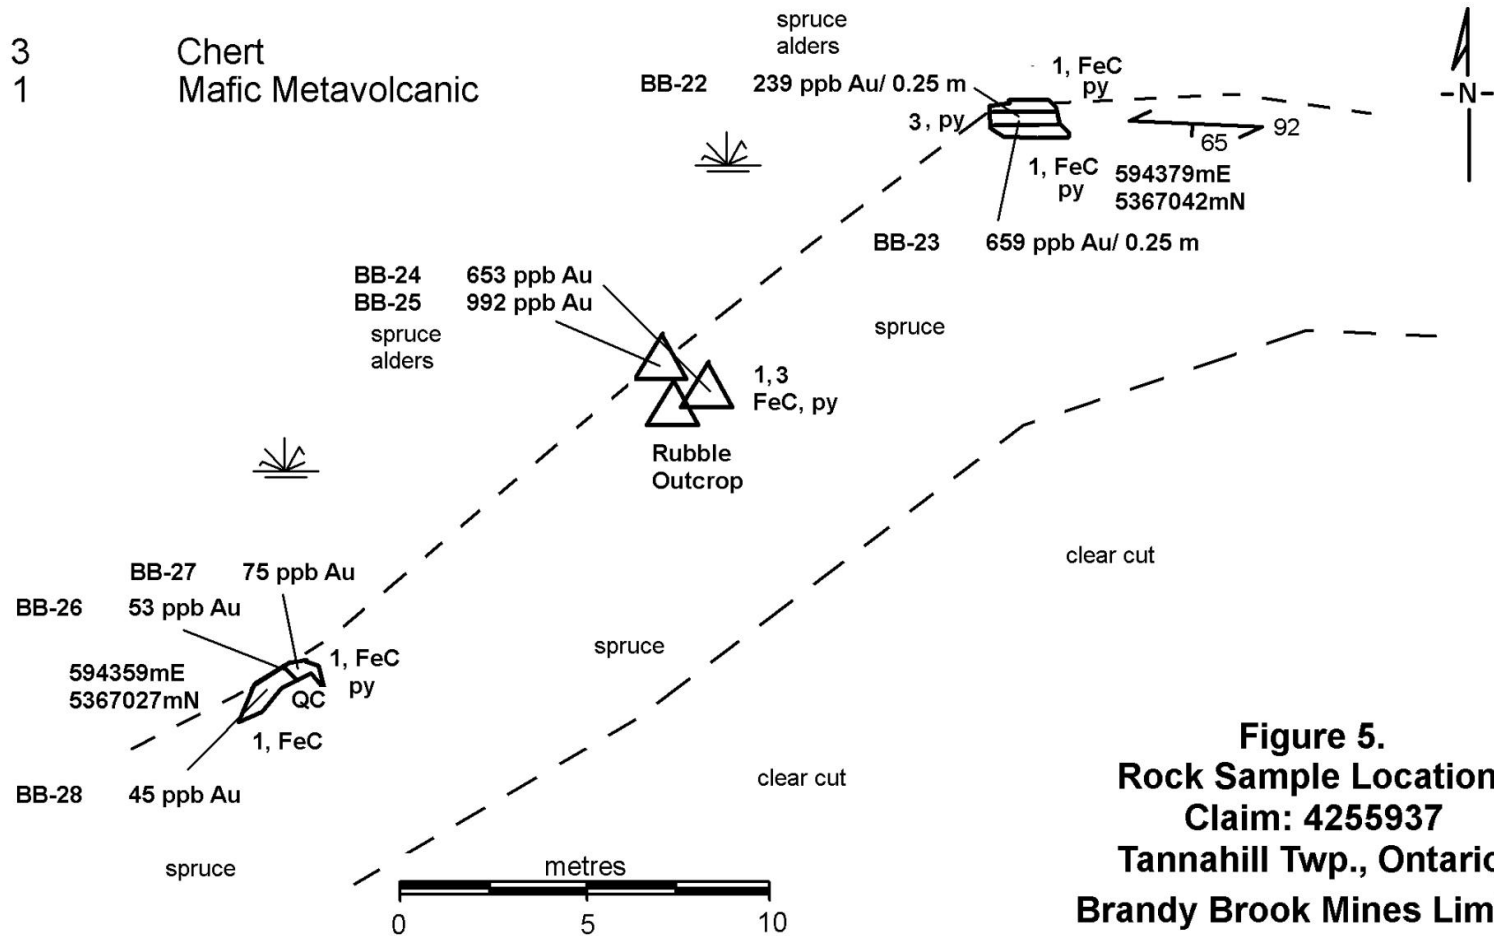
3 Chert
1 Mafic Metavolcanic

spruce
alders

BB-22 239 ppb Au/ 0.25 m

1, FeC
py

3, py

65
92

N

1, FeC
py

594379mE
5367042mN

BB-23 659 ppb Au/ 0.25 m

BB-24 653 ppb Au
BB-25 992 ppb Au

spruce
alders

spruce

1, 3
FeC, py

Rubble
Outcrop

clear cut

BB-27 75 ppb Au
BB-26 53 ppb Au

594359mE
5367027mN

1, FeC
py

QC

1, FeC

spruce

BB-28 45 ppb Au

clear cut

spruce

metres
0 5 10

Figure 5.
Rock Sample Location
Claim: 4255937
Tannahill Twp., Ontario
Brandy Brook Mines Lim